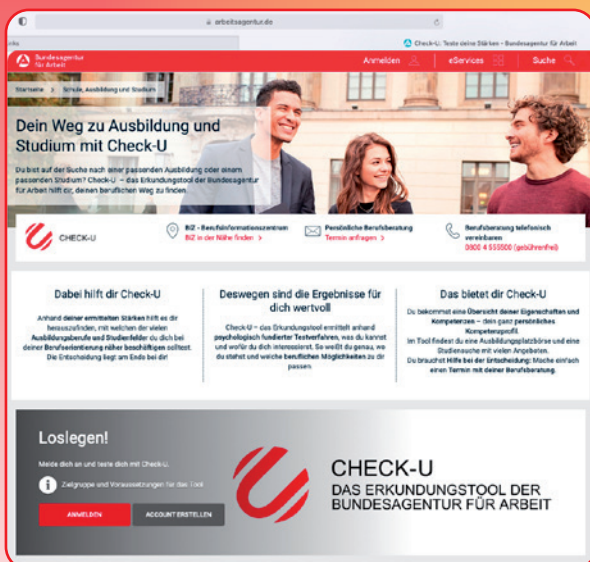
arbeitsagentur.de

Check-U: Teste deine Stärken – Bundesagentur für Arbeit

Bundesagentur für Arbeit

Anmelden

eServices

Suche

Startseite > Schule, Ausbildung und Studium

Dein Weg zu Ausbildung und Studium mit Check-U

Du bist auf der Suche nach einer passenden Ausbildung oder einem passenden Studium? Check-U – das Erkundungstool der Bundesagentur für Arbeit hilft dir, deinen beruflichen Weg zu finden.

CHECK-U

BiZ - Berufsinformationszentrum
BiZ in der Nähe finden >

Persönliche Berufsberatung
Termin anfragen >

Berufsberatung telefonisch vereinbaren
0800 4 555500 (gebührenfrei)

Dabei hilft dir Check-U

Anhand deiner ermittelten Stärken hilft es dir herauszufinden, mit welchen der vielen Ausbildungsberufe und Studienfelder du dich bei deiner Berufsorientierung näher beschäftigen solltest. Die Entscheidung liegt am Ende bei dir!

Deswegen sind die Ergebnisse für dich wertvoll

Check-U – das Erkundungstool ermittelt anhand psychologisch fundierter Testverfahren, was du kannst und wofür du dich interessierst. So weißt du genau, wo du stehst und welche beruflichen Möglichkeiten zu dir passen.

Das bietet dir Check-U

Du bekommst eine Übersicht deiner Eigenschaften und Kompetenzen – dein ganz persönliches Kompetenzprofil.
Im Tool findest du die Ausbildungsplatzbörse und eine Studiensuche mit vielen Angeboten.
Du brauchst Hilfe bei der Entscheidung: Mache einfach einen Termin mit deiner Berufsberatung.

Loslegen!

Melde dich an und teste dich mit Check-U.

Zielgruppe und Voraussetzungen für das Tool

ANMELDEN

ACCOUNT ERSTELLEN

CHECK-U
DAS ERKUNDUNGSTOOL DER BUNDESAGENTUR FÜR ARBEIT